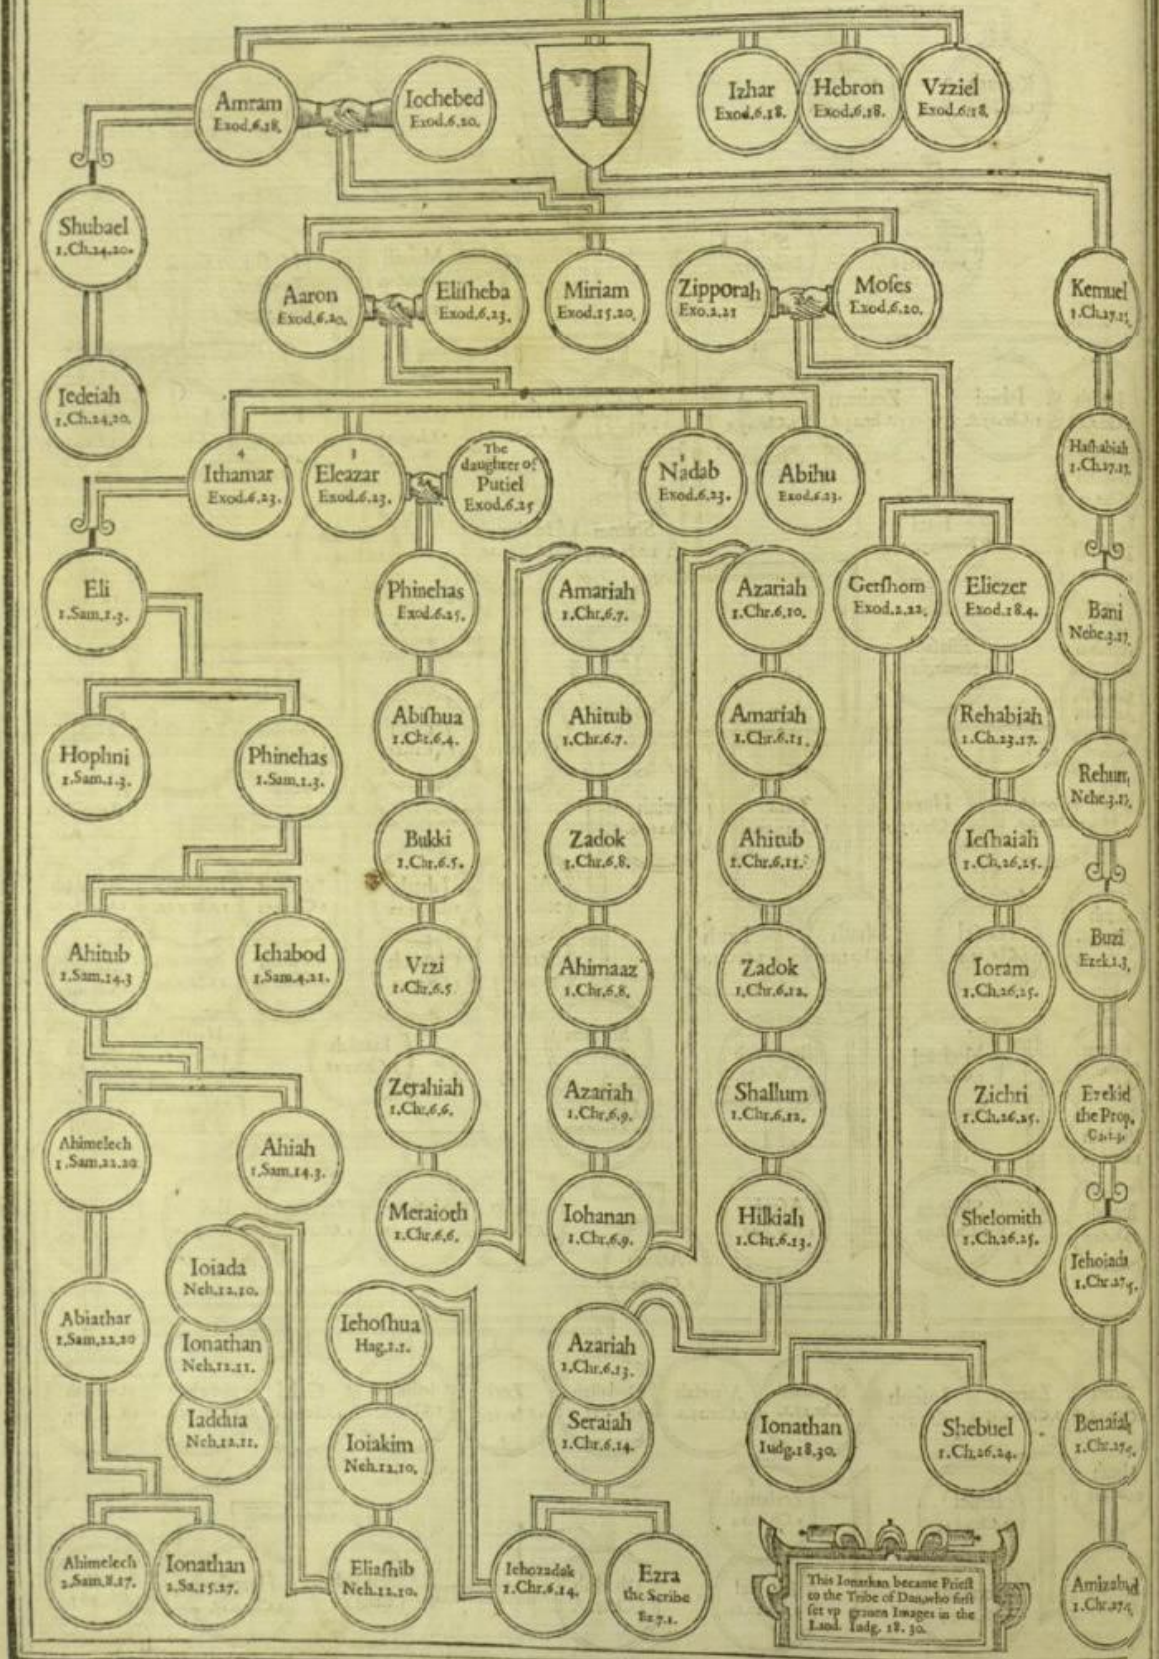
Amram
Exod.6.18.

Iochebed
Exod.6.20.

Izhar
Exod.6.18.

Hebron
Exod.6.18.

Vzziel
Exod.6.18.

Shubael
1.Ch.24.20.

Aaron
Exod.6.20.

Elisheba
Exod.6.23.

Miriam
Exod.15.20.

Zipporah
Exo.2.21

Moses
Exod.6.20.

Kemuel
1.Ch.27.17.

Iedeiah
1.Ch.24.20.

Hashabiah
1.Ch.27.17.

4
Ithamar
Exod.6.23.

3
Eleazar
Exod.6.23.

The daughter of Putiel
Exod.6.25

Nadab
Exod.6.23.

Abihu
Exod.6.23.

Eli
1.Sam.1.3.

Phinehas
Exod.6.25.

Amariah
1.Chr.6.7.

Azariah
1.Chr.6.10.

Gershom
Exod.2.22.

Eliezer
Exod.18.4.

Bani
Nehe.3.17.

Hophni
1.Sam.1.3.

Phinehas
1.Sam.1.3.

Abishua
1.Chr.6.4.

Ahitub
1.Chr.6.7.

Amariah
1.Chr.6.11.

Rehabiah
1.Ch.23.17.

Rehum
Nehe.3.17.

Bukki
1.Chr.6.5.

Zadok
1.Chr.6.8.

Ahitub
1.Chr.6.11.

Ieshaiah
1.Ch.26.25.

Ahitub
1.Sam.14.3

Ichabod
1.Sam.4.21.

Vzzi
1.Chr.6.5

Ahimaaz
1.Chr.6.8.

Zadok
1.Chr.6.12.

Ioram
1.Ch.26.25.

Buzi
Ezek.1.3.

Zerahiah
1.Chr.6.6.

Azariah
1.Chr.6.9.

Shallum
1.Chr.6.12.

Zichri
1.Ch.26.25.

Ezekiel
the Prop.
Ca.1.3.

Ahimelech
1.Sam.22.20

Ahiah
1.Sam.14.3.

Meraioth
1.Chr.6.6.

Iohanan
1.Chr.6.9.

Hilkiah
1.Chr.6.13.

Shelomith
1.Ch.26.25.

Iehoiada
1.Chr.27.5.

Ioiada
Neh.12.10.

Abiathar
1.Sam.22.20

Ionathan
Neh.12.11.

Iehoshua
Hag.1.1.

Azariah
1.Chr.6.13.

Iaddua
Neh.12.11.

Ioiakim
Neh.12.10.

Seraiah
1.Chr.6.14.

Ionathan
Iudg.18.30.

Shebuel
1.Ch.26.24.

Benaiah
1.Chr.27.5.

Ahimelech
2.Sam.8.17.

Ionathan
2.Sa.15.27.

Eliashib
Neh.12.10.

Iehozadak
1.Chr.6.14.

Ezra
the Scribe
Ez.7.1.

This Ionathan became Priest to the Tribe of Dan, who first set vp grauen Images in the Land. Iudg. 18. 30.

Amizabad
1.Chr.27.6.